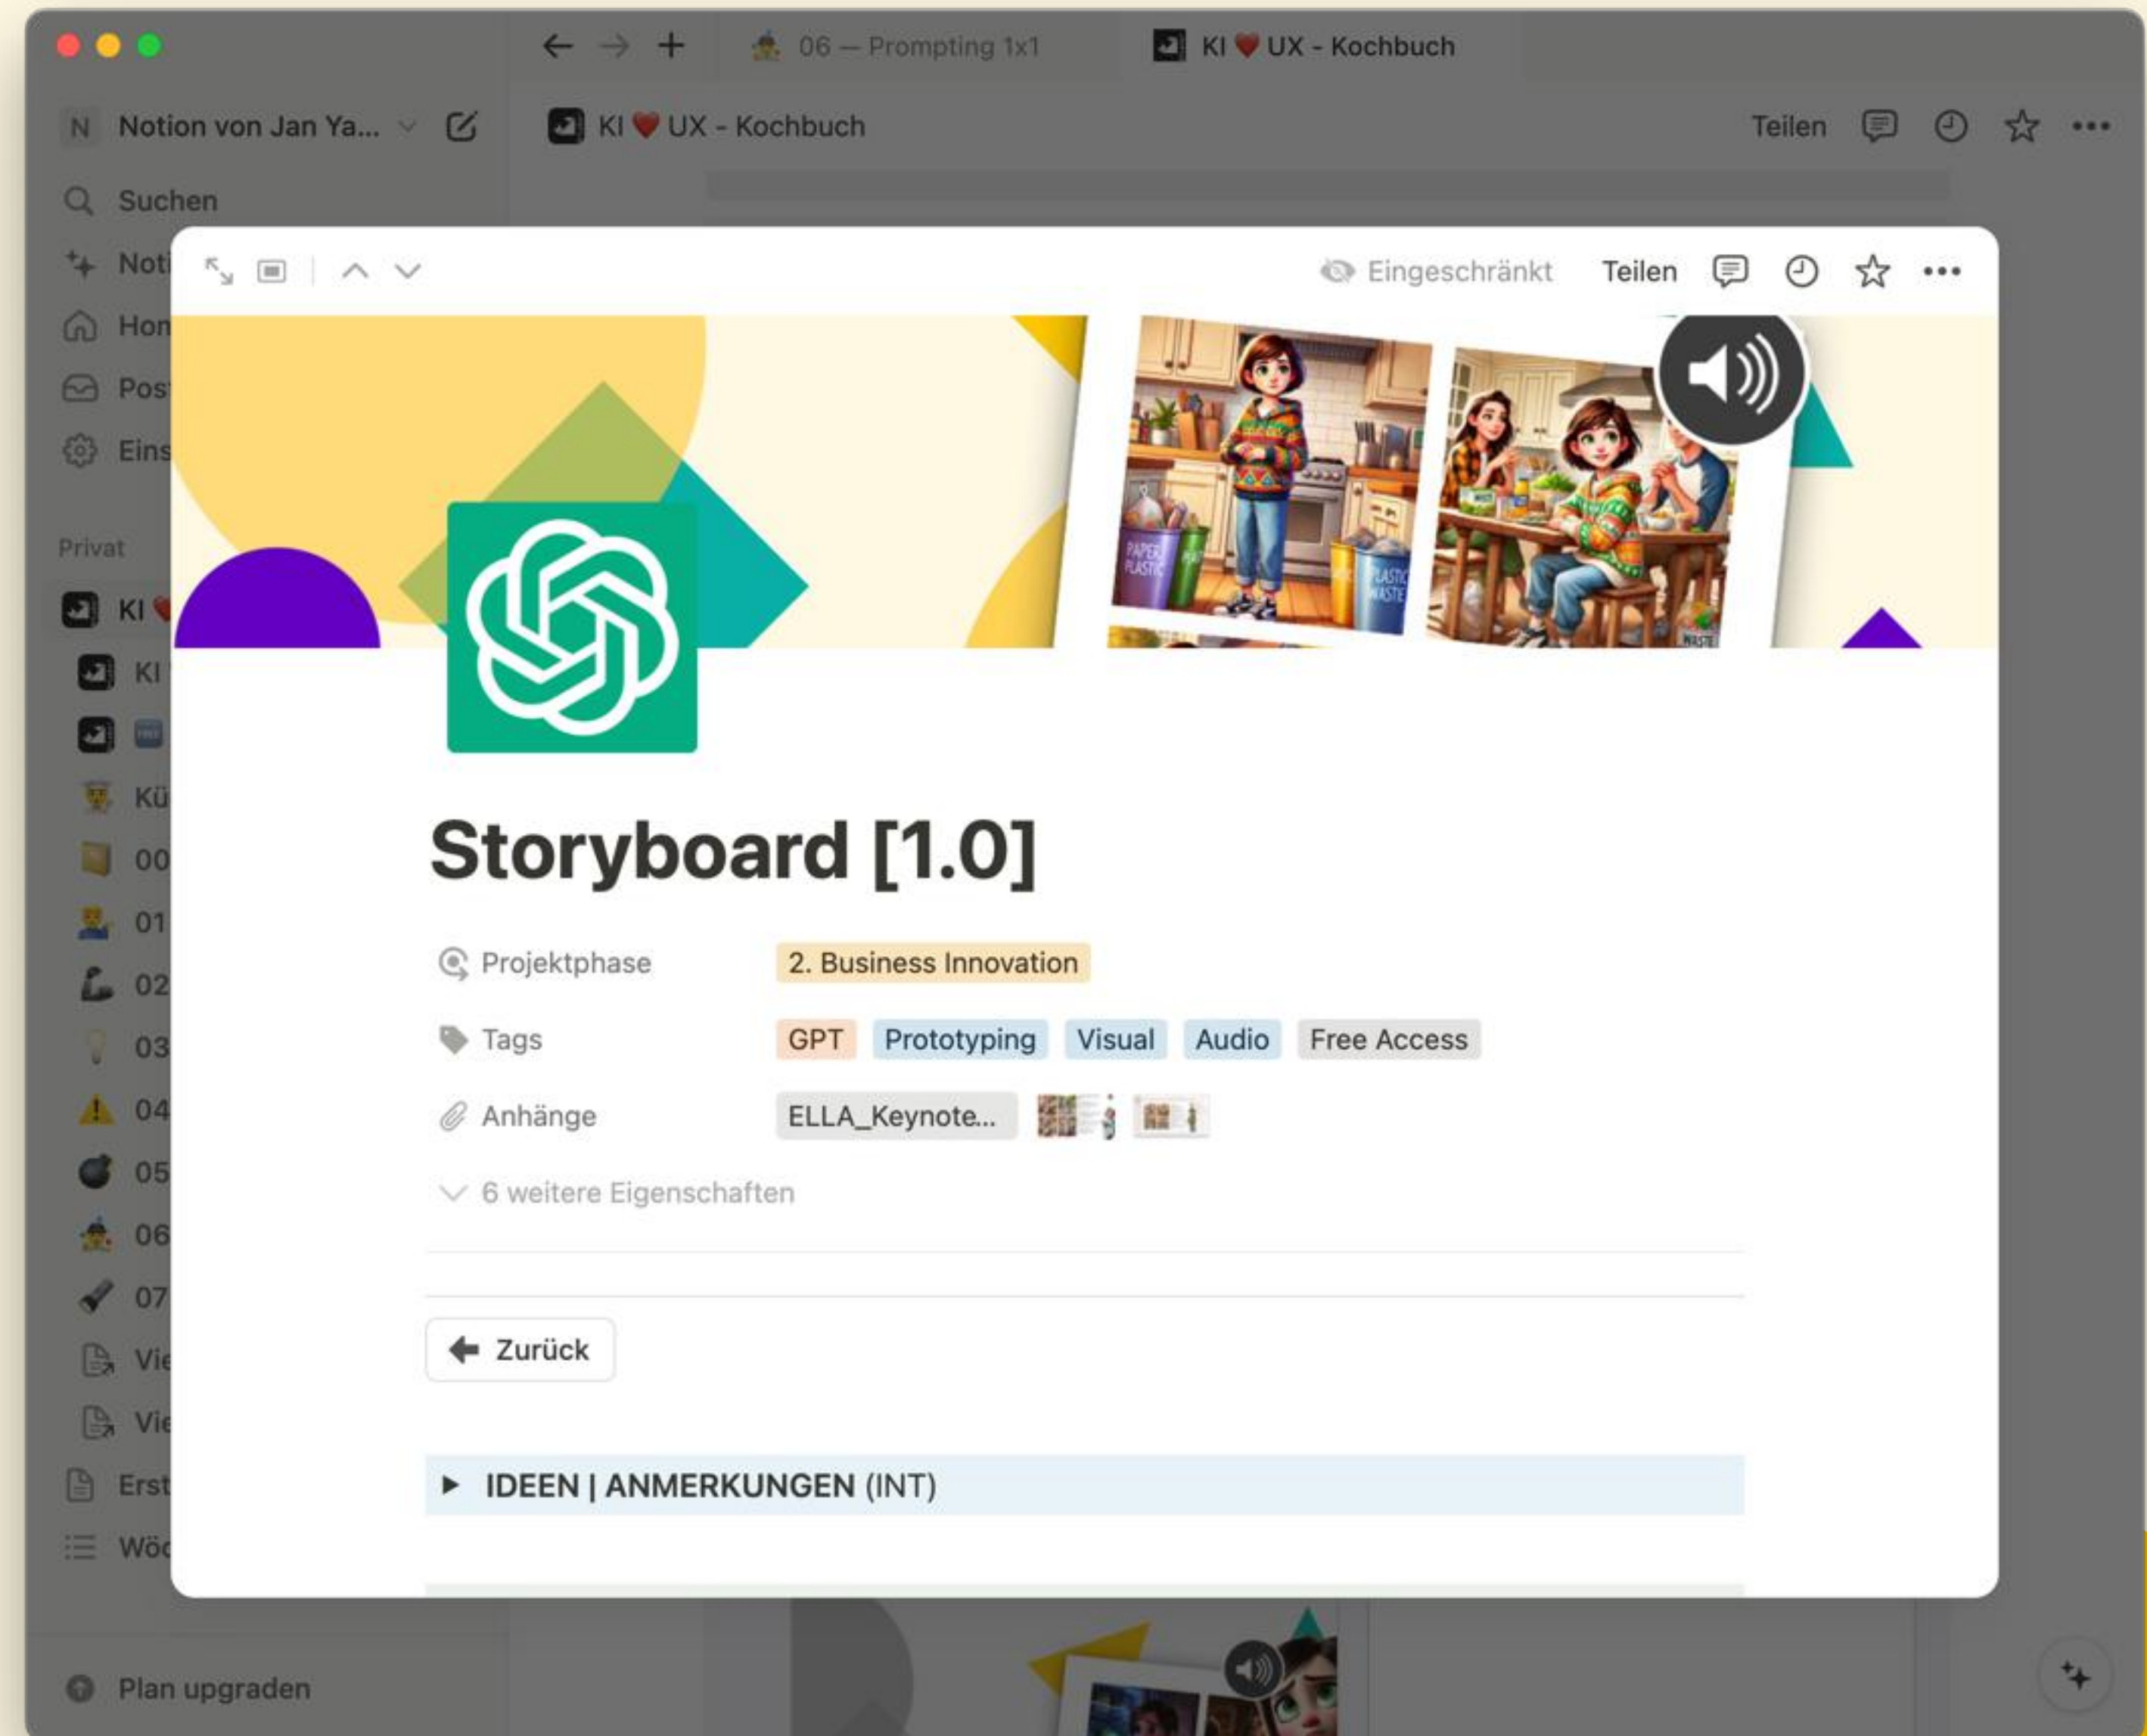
06 — Prompting 1x1

KI ❤️ UX - Kochbuch

N Notion von Jan Ya...

KI ❤️ UX - Kochbuch

Teilen

Suchen

Noti

Hon

Pos

Eins

Privat

KI

KI

Kü

00

01

02

03

04

05

06

07

Vie

Vie

Erst

Wö

Plan upgraden

Eingeschränkt

Teilen

PAPER PLASTIC

PLASTIC WASTE

WASTE

Storyboard [1.0]

Projektphase 2. Business Innovation

Tags GPT Prototyping Visual Audio Free Access

Anhänge ELLA_Keynote...

6 weitere Eigenschaften

Zurück

▶ IDEEN | ANMERKUNGEN (INT)